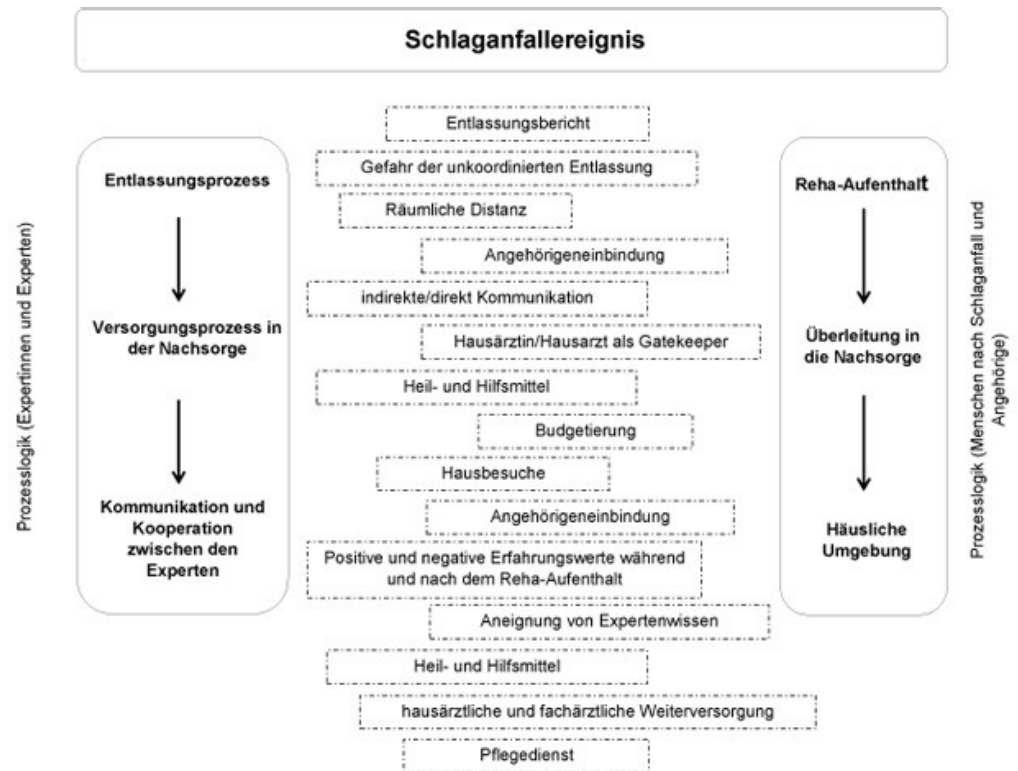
Schlaganfallereignis

Prozesslogik (Expertinnen und Experten)

Entlassungsprozess

Versorgungsprozess in der Nachsorge

Kommunikation und Kooperation zwischen den Experten

Entlassungsbericht

Gefahr der unkoordinierten Entlassung

Räumliche Distanz

Angehörigeneinbindung

indirekte/direkt Kommunikation

Hausärztin/Hausarzt als Gatekeeper

Heil- und Hilfsmittel

Budgetierung

Hausbesuche

Angehörigeneinbindung

Positive und negative Erfahrungswerte während und nach dem Reha-Aufenthalt

Aneignung von Expertenwissen

Heil- und Hilfsmittel

hausärztliche und fachärztliche Weiterversorgung

Pflegedienst

Reha-Aufenthalt

Überleitung in die Nachsorge

Häusliche Umgebung

Prozesslogik (Menschen nach Schlaganfall und Angehörige)